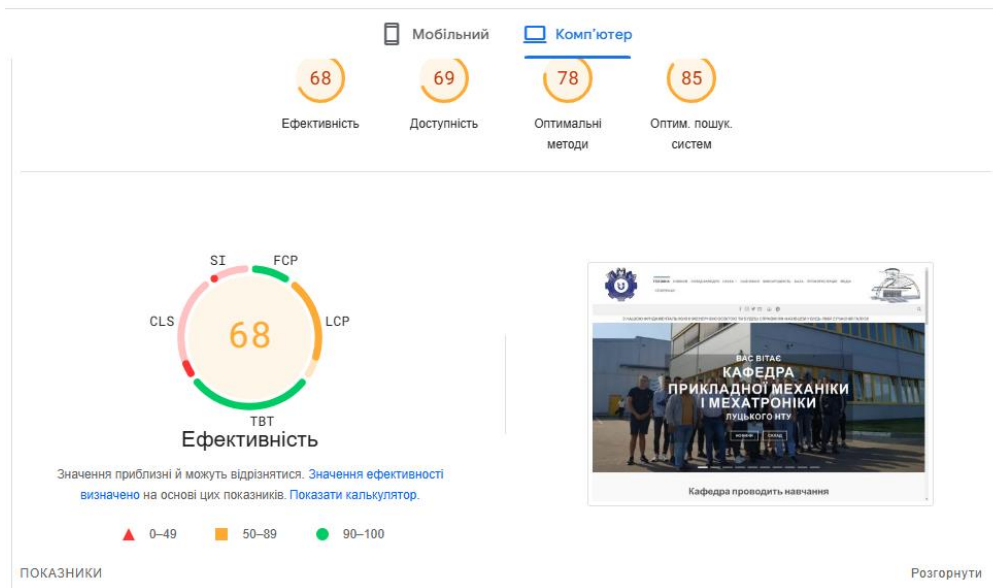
Мобільний Комп'ютер

68
Ефективність

69
Доступність

78
Оптимальні методи

85
Оптим. пошук. систем

SI
FCP
CLS
68
LCP
TBT
Ефективність

Значення приблизні й можуть відрізнятися. Значення ефективності визначено на основі цих показників. Показати калькулятор.

0–49 50–89 90–100

ВАС ВІТАЄ
КАФЕДРА
ПРИКЛАДНОЇ МЕХАНІКИ І МЕХАТРОНІКИ
ЛУЦЬКОГО НТУ

Кафедра проводить навчання

ПОКАЗНИКИ

Розгорнути